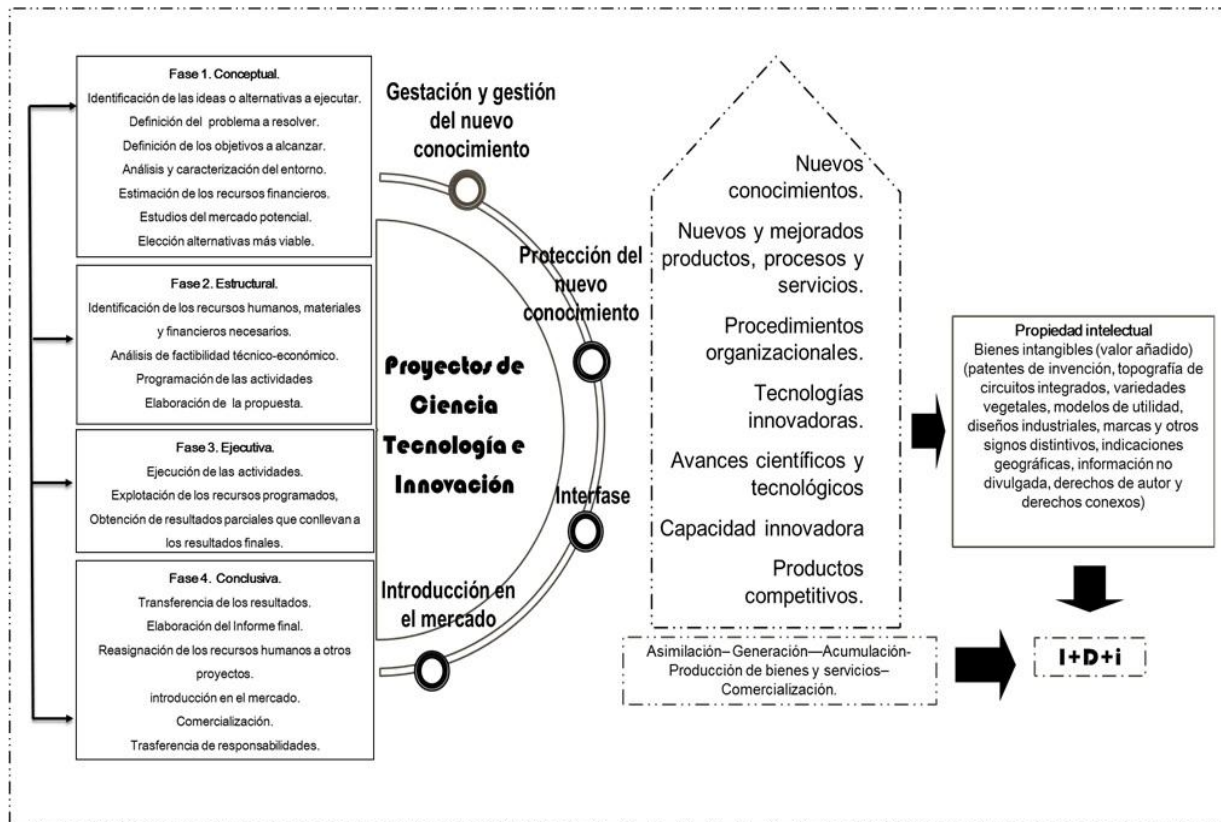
Fase 1. Conceptual.
Identificación de las ideas o alternativas a ejecutar.
Definición del problema a resolver.
Definición de los objetivos a alcanzar.
Análisis y caracterización del entorno.
Estimación de los recursos financieros.
Estudios del mercado potencial.
Elección alternativas más viable.

Fase 2. Estructural.
Identificación de los recursos humanos, materiales y financieros necesarios.
Análisis de factibilidad técnico-económico.
Programación de las actividades
Elaboración de la propuesta.

Fase 3. Ejecutiva.
Ejecución de las actividades.
Explotación de los recursos programados,
Obtención de resultados parciales que conllevan a los resultados finales.

Fase 4. Conclusiva.
Transferencia de los resultados.
Elaboración del Informe final.
Reasignación de los recursos humanos a otros proyectos.
introducción en el mercado.
Comercialización.
Trasferencia de responsabilidades.

Proyectos de Ciencia Tecnología e Innovación

Gestación y gestión del nuevo conocimiento

Protección del nuevo conocimiento

Interfase

Introducción en el mercado

Nuevos conocimientos.
Nuevos y mejorados productos, procesos y servicios.
Procedimientos organizacionales.
Tecnologías innovadoras.
Avances científicos y tecnológicos
Capacidad innovadora
Productos competitivos.

Propiedad intelectual
Bienes intangibles (valor añadido) (patentes de invención, topografía de circuitos integrados, variedades vegetales, modelos de utilidad, diseños industriales, marcas y otros signos distintivos, indicaciones geográficas, información no divulgada, derechos de autor y derechos conexos)

Asimilación– Generación—Acumulación- Producción de bienes y servicios– Comercialización.

I+D+i